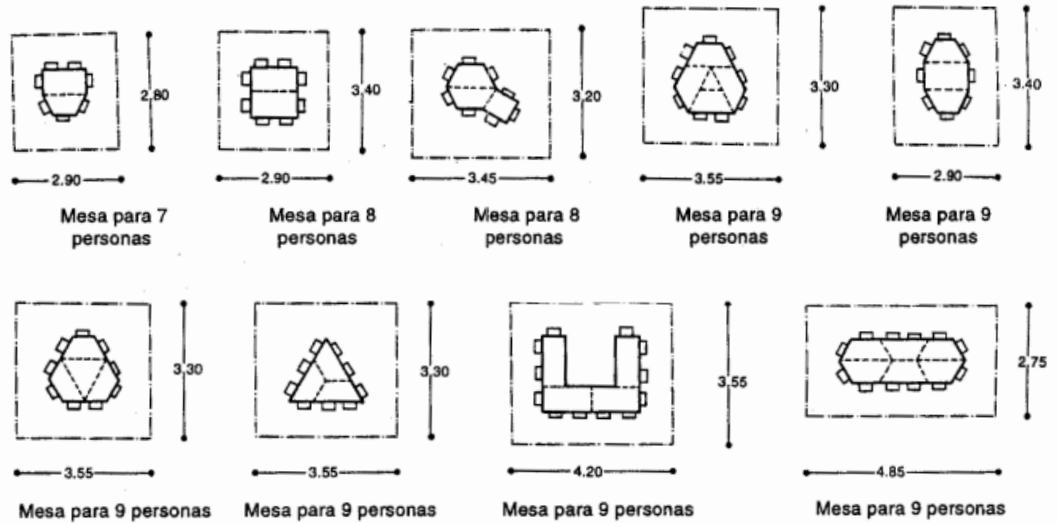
2,80
2.90
Mesa para 7 personas

3,40
2.90
Mesa para 8 personas

3,20
3.45
Mesa para 8 personas

3,30
3.55
Mesa para 9 personas

3.40
2.90
Mesa para 9 personas

3,30
3.55
Mesa para 9 personas

3,30
3.55
Mesa para 9 personas

3,55
4.20
Mesa para 9 personas

2,75
4.85
Mesa para 9 personas